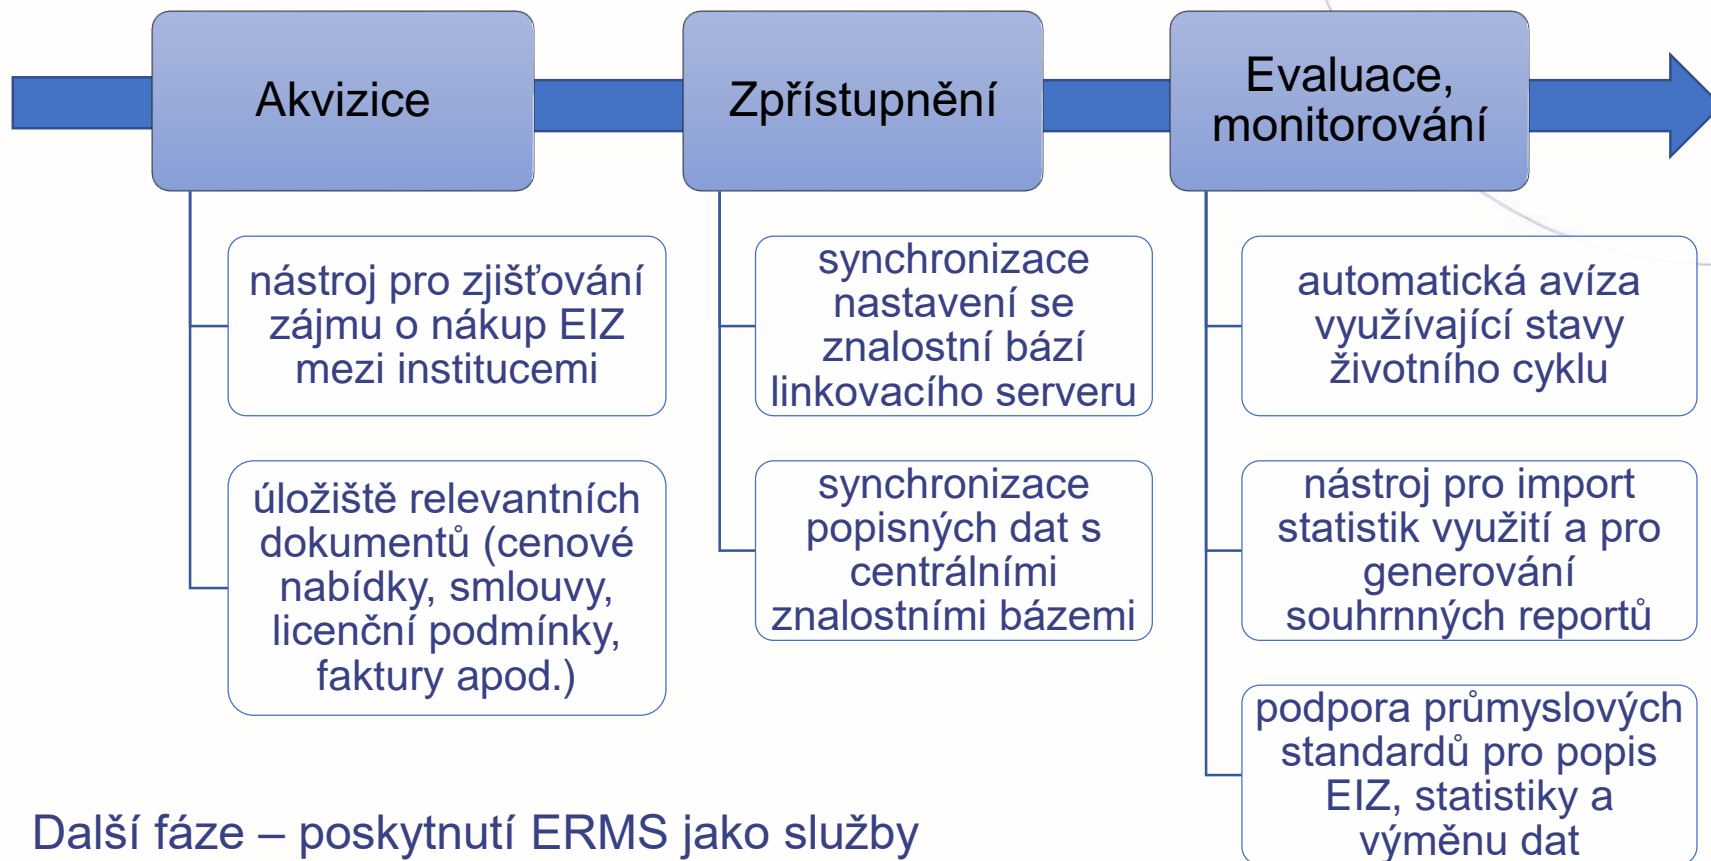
Akvizice

nástroj pro zjišťování zájmu o nákup EIZ mezi institucemi

úložiště relevantních dokumentů (cenové nabídky, smlouvy, licenční podmínky, faktury apod.)

Zpřístupnění

synchronizace nastavení se znalostní bází linkovacího serveru

synchronizace popisných dat s centrálními znalostními bázemi

Evaluace, monitorování

automatická avíza využívající stavy životního cyklu

nástroj pro import statistik využití a pro generování souhrnných reportů

podpora průmyslových standardů pro popis EIZ, statistiky a výměnu dat

Další fáze – poskytnutí ERMS jako služby